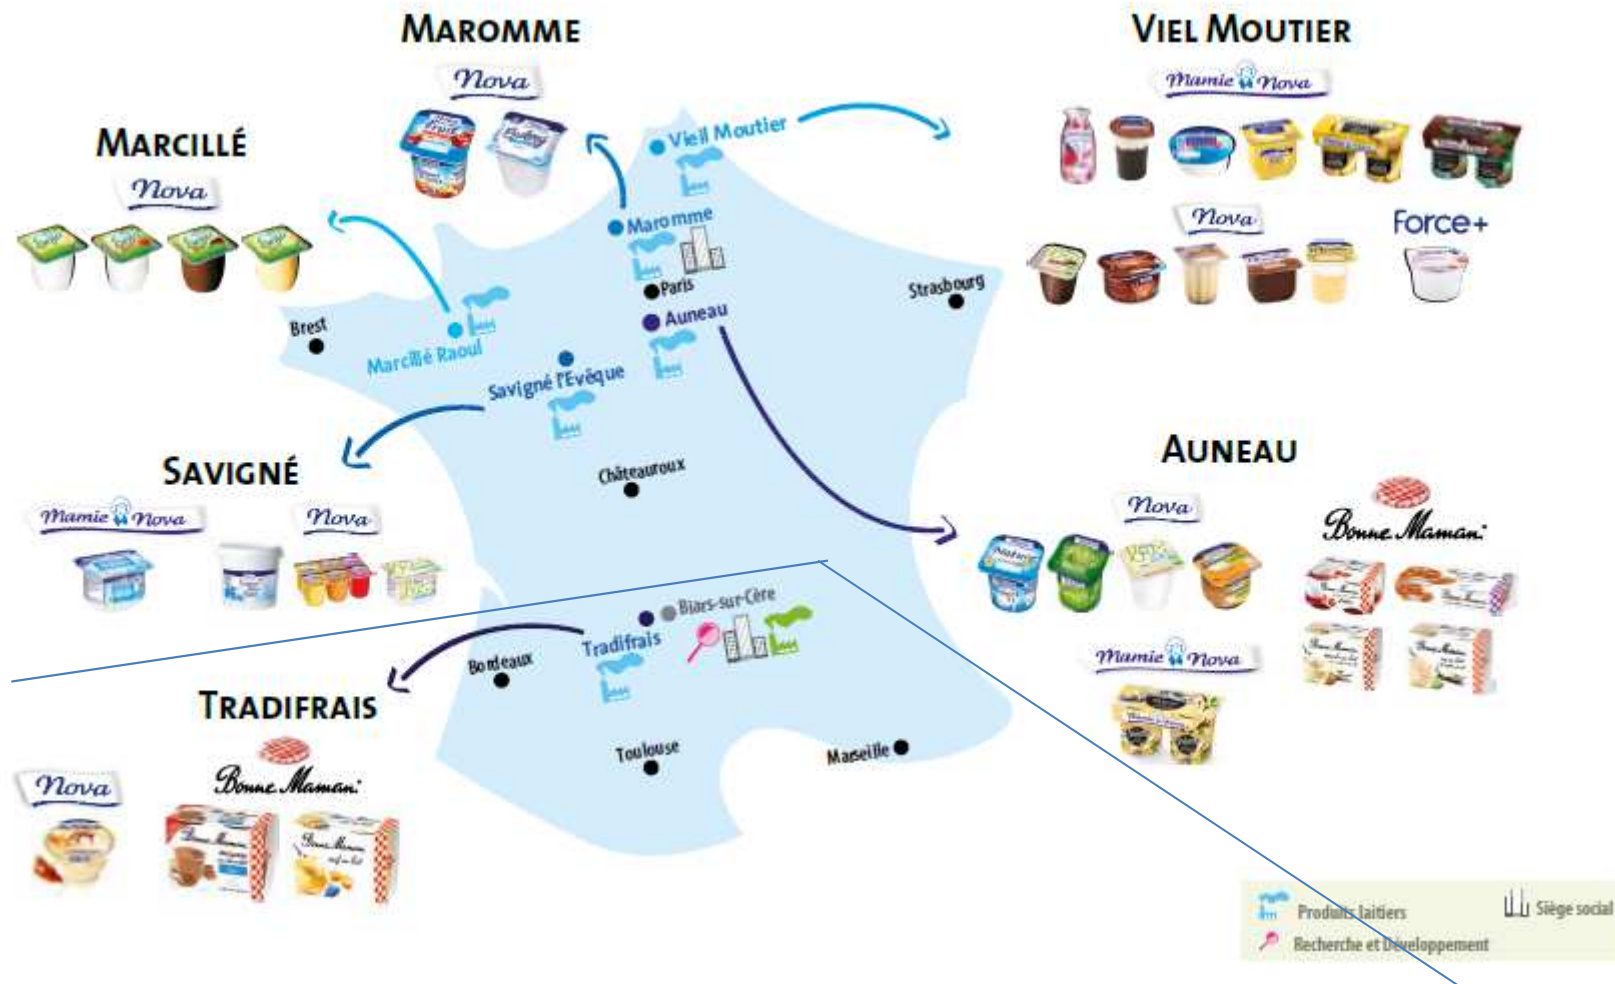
MAROMME

Nova

VIEL MOUTIER

Mamie Nova

MARCILLÉ

Nova

Vieil Moutier

Maromme

Paris

Auneau

Strasbourg

Brest

Marcillé Raoul

Savigné l'Evêque

Nova

Force+

SAVIGNÉ

Mamie Nova

Nova

Châteauroux

AUNEAU

Nova

Bonne Maman

Biars-sur-Cère

Tradifrais

Bordeaux

Mamie Nova

TRADIFRAIS

Bonne Maman

Nova

Toulouse

Marseille

Produits laitiers

Siège social

Recherche et Développement